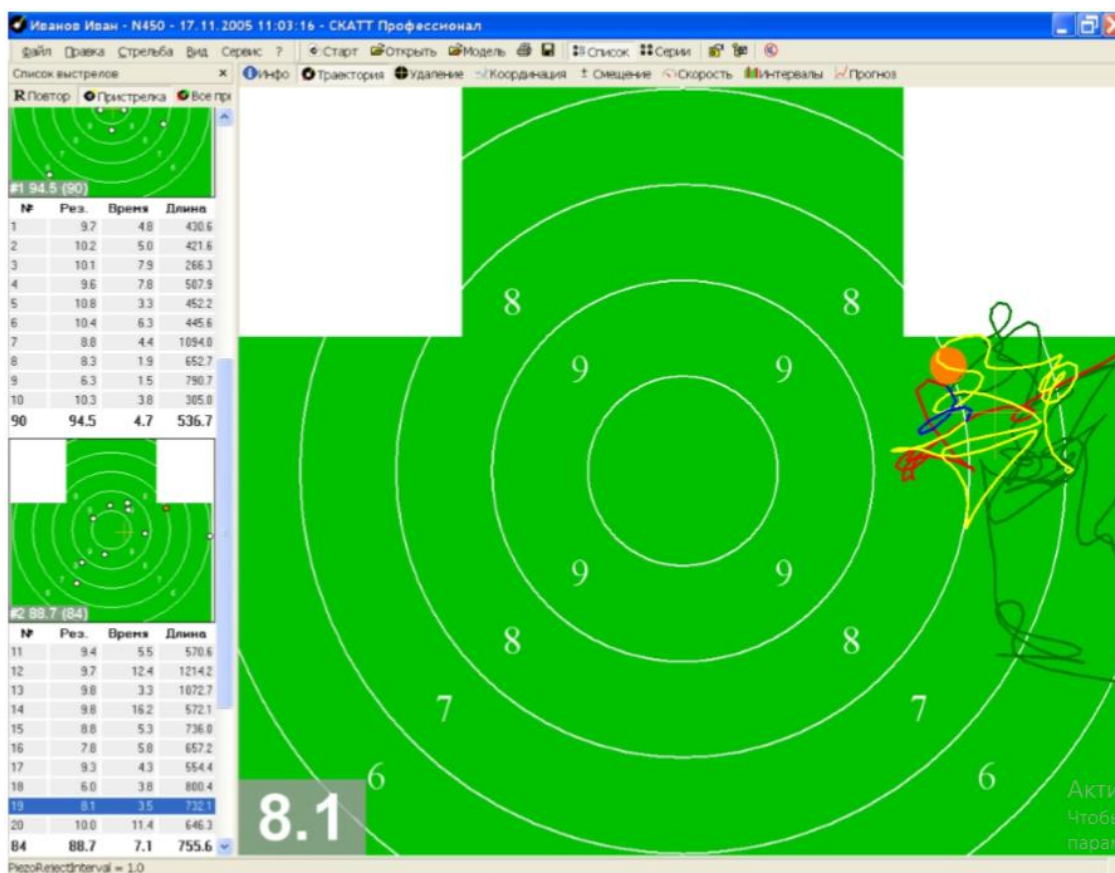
Иванов Иван - N450 - 17.11.2005 11:03:16 - СКАТТ Профессионал

Файл Правка Стрельба Вид Сервис ? Старт Открыть Модель Список Серии

Список выстрелов ×

Инфо Траектория Удаление Координация Смещение Скорость Интервалы Прогноз

R Повтор Пристрелка Все пр

#1 94.5 (90)

| № | Рез. | Время | Длина |
|---|---|---|---|
| 1 | 9.7 | 4.8 | 430.6 |
| 2 | 10.2 | 5.0 | 421.6 |
| 3 | 10.1 | 7.9 | 266.3 |
| 4 | 9.6 | 7.8 | 507.9 |
| 5 | 10.8 | 3.3 | 452.2 |
| 6 | 10.4 | 6.3 | 445.6 |
| 7 | 8.8 | 4.4 | 1094.0 |
| 8 | 8.3 | 1.9 | 652.7 |
| 9 | 6.3 | 1.5 | 790.7 |
| 10 | 10.3 | 3.8 | 305.0 |
| 90 | 94.5 | 4.7 | 536.7 |

#2 88.7 (84)

| № | Рез. | Время | Длина |
|---|---|---|---|
| 11 | 9.4 | 5.5 | 570.6 |
| 12 | 9.7 | 12.4 | 1214.2 |
| 13 | 9.8 | 3.3 | 1072.7 |
| 14 | 9.8 | 16.2 | 572.1 |
| 15 | 8.8 | 5.3 | 736.0 |
| 16 | 7.8 | 5.8 | 657.2 |
| 17 | 9.3 | 4.3 | 554.4 |
| 18 | 6.0 | 3.8 | 800.4 |
| 19 | 8.1 | 3.5 | 732.1 |
| 20 | 10.0 | 11.4 | 646.3 |
| 84 | 88.7 | 7.1 | 755.6 |

8 8 9 9 9 9 8 8 7 7 6 6

8.1

Акти
Чтобы
парам

PiezoRejectInterval = 1.0